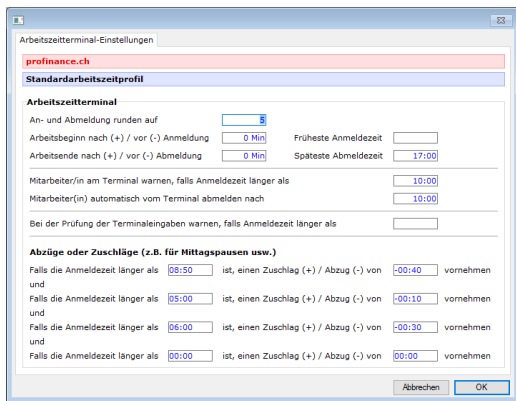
Arbeitszeitterminal-Einstellungen

profinance.ch

Standardarbeitszeitprofil

Arbeitszeitterminal

An- und Abmeldung runden auf 5

Arbeitsbeginn nach (+) / vor (-) Anmeldung 0 Min Früheste Anmeldezeit

Arbeitsende nach (+) / vor (-) Abmeldung 0 Min Späteste Abmeldezeit 17:00

Mitarbeiter/in am Terminal warnen, falls Anmeldezeit länger als 10:00

Mitarbeiter(in) automatisch vom Terminal abmelden nach 10:00

Bei der Prüfung der Terminaleingaben warnen, falls Anmeldezeit länger als

Abzüge oder Zuschläge (z.B. für Mittagspausen usw.)

Falls die Anmeldezeit länger als 08:50 ist, einen Zuschlag (+) / Abzug (-) von -00:40 vornehmen

und

Falls die Anmeldezeit länger als 05:00 ist, einen Zuschlag (+) / Abzug (-) von -00:10 vornehmen

und

Falls die Anmeldezeit länger als 06:00 ist, einen Zuschlag (+) / Abzug (-) von -00:30 vornehmen

und

Falls die Anmeldezeit länger als 00:00 ist, einen Zuschlag (+) / Abzug (-) von 00:00 vornehmen

Abbrechen OK